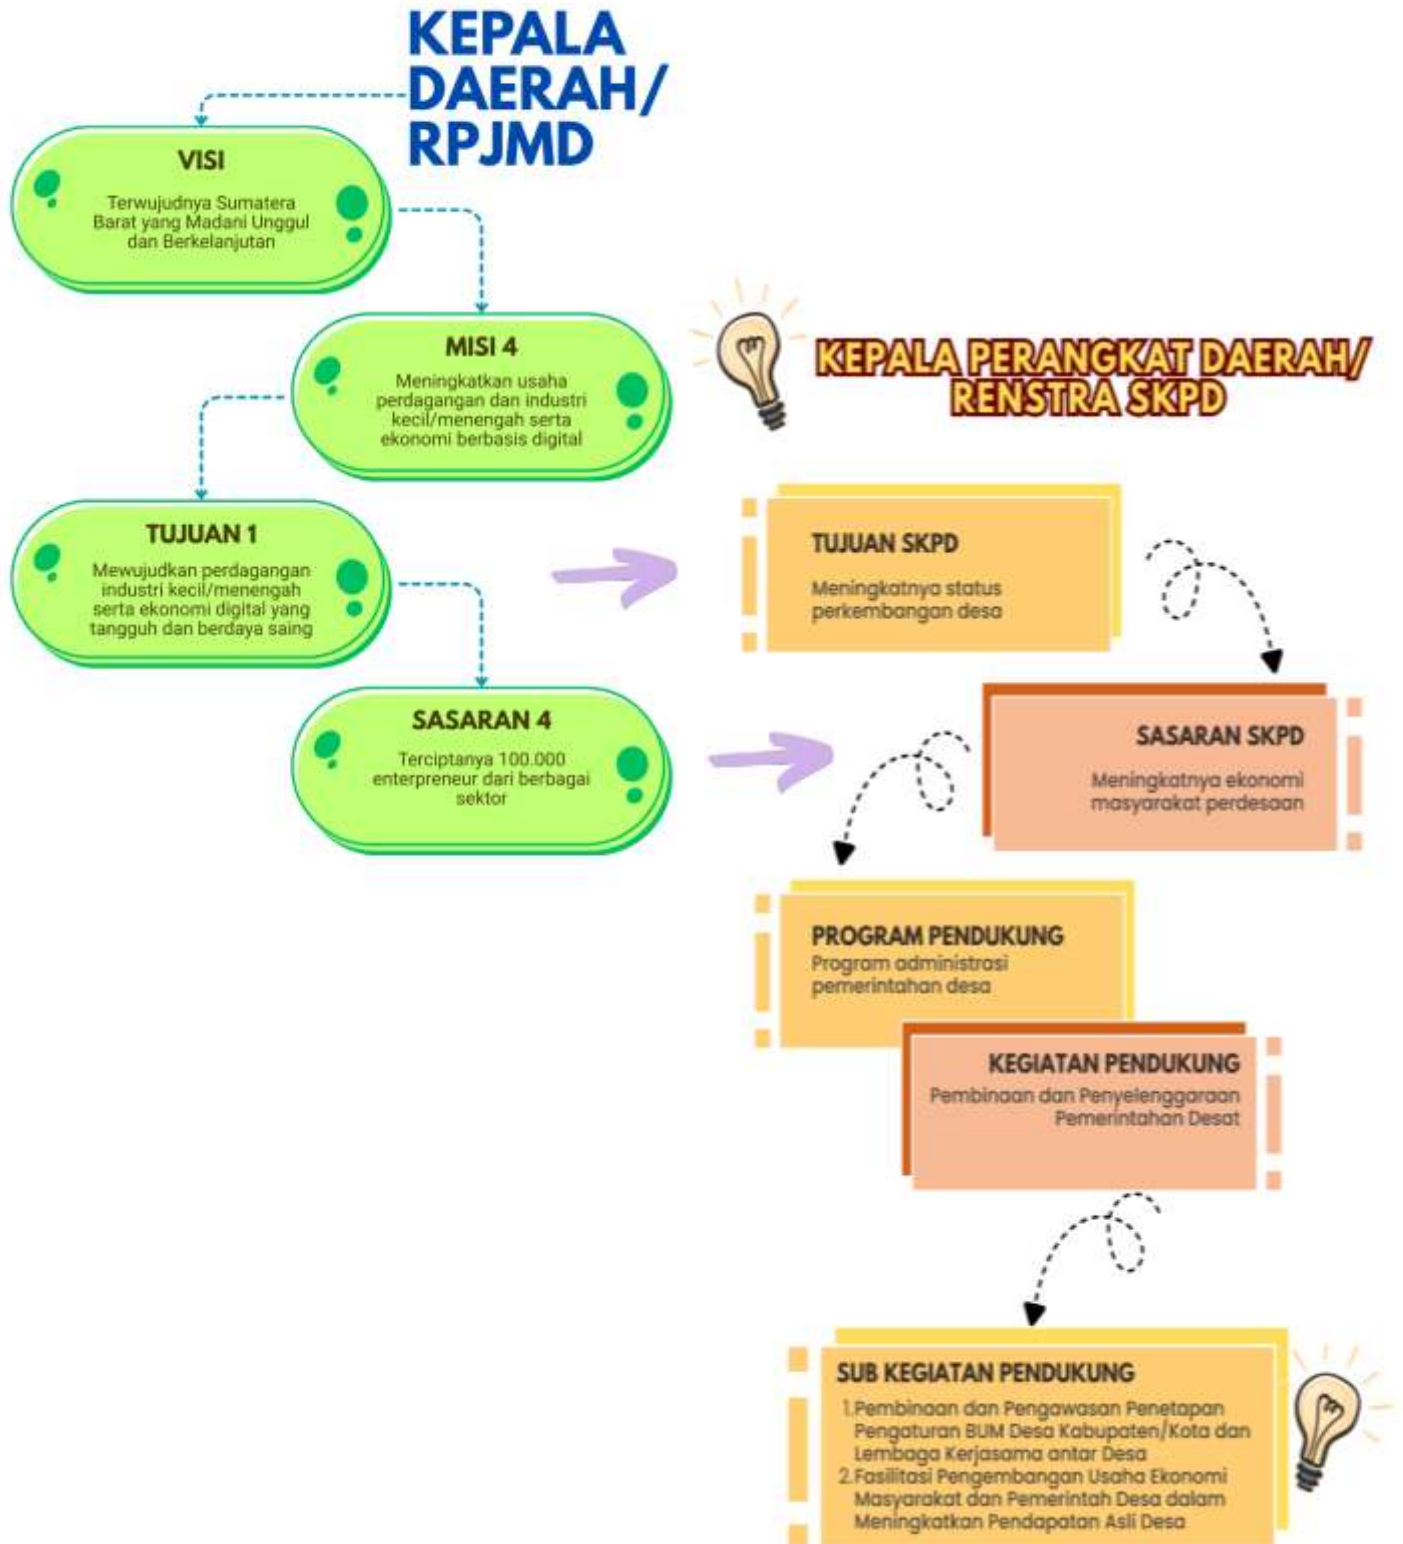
KEPALA DAERAH/ RPJMD

VISI

Terwujudnya Sumatera Barat yang Madani Unggul dan Berkelanjutan

MISI 4

Meningkatkan usaha perdagangan dan industri kecil/menengah serta ekonomi berbasis digital

TUJUAN 1

Mewujudkan perdagangan industri kecil/menengah serta ekonomi digital yang tangguh dan berdaya saing

SASARAN 4

Terciptanya 100.000 enterpreneur dari berbagai sektor

KEPALA PERANGKAT DAERAH/ RENSTRA SKPD

TUJUAN SKPD

Meningkatnya status perkembangan desa

SASARAN SKPD

Meningkatnya ekonomi masyarakat perdesaan

PROGRAM PENDUKUNG

Program administrasi pemerintahan desa

KEGIATAN PENDUKUNG

Pembinaan dan Penyelenggaraan Pemerintahan Desat

SUB KEGIATAN PENDUKUNG

1. Pembinaan dan Pengawasan Penetapan Pengaturan BUM Desa Kabupaten/Kota dan Lembaga Kerjasama antar Desa
2. Fasilitasi Pengembangan Usaha Ekonomi Masyarakat dan Pemerintah Desa dalam Meningkatkan Pendapatan Asli Desa